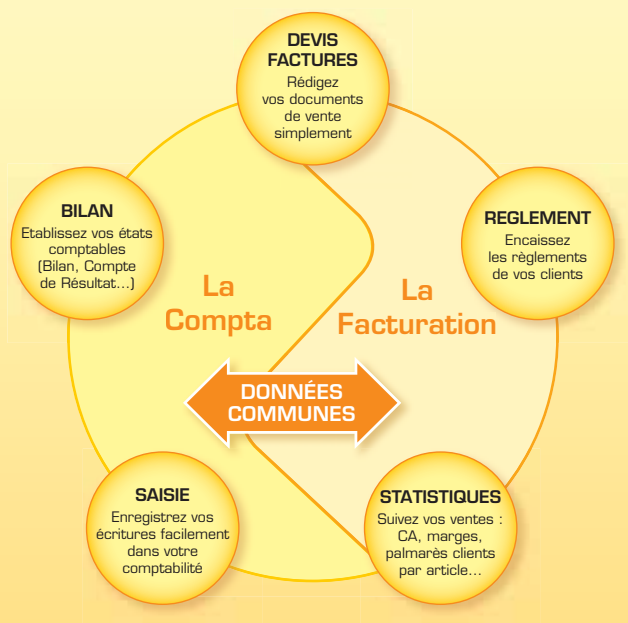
DEVIS FACTURES
Rédigez vos documents de vente simplement

BILAN
Etablissez vos états comptables (Bilan, Compte de Résultat...)

REGLEMENT
Encaissez les règlements de vos clients

La Compta

La Facturation

DONNÉES COMMUNES

SAISIE
Enregistrez vos écritures facilement dans votre comptabilité

STATISTIQUES
Suivez vos ventes : CA, marges, palmarès clients par article...